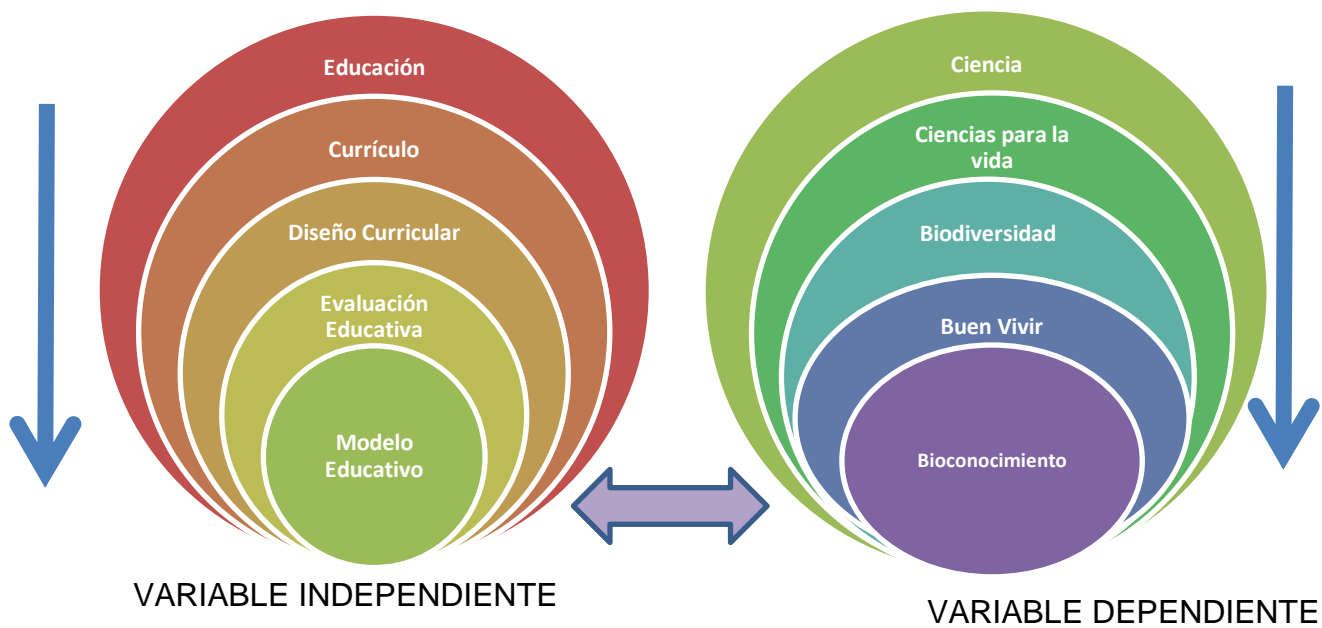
Educación

Currículo

Diseño Curricular

Evaluación Educativa

Modelo Educativo

VARIABLE INDEPENDIENTE

Ciencia

Ciencias para la vida

Biodiversidad

Buen Vivir

Bioconocimiento

VARIABLE DEPENDIENTE